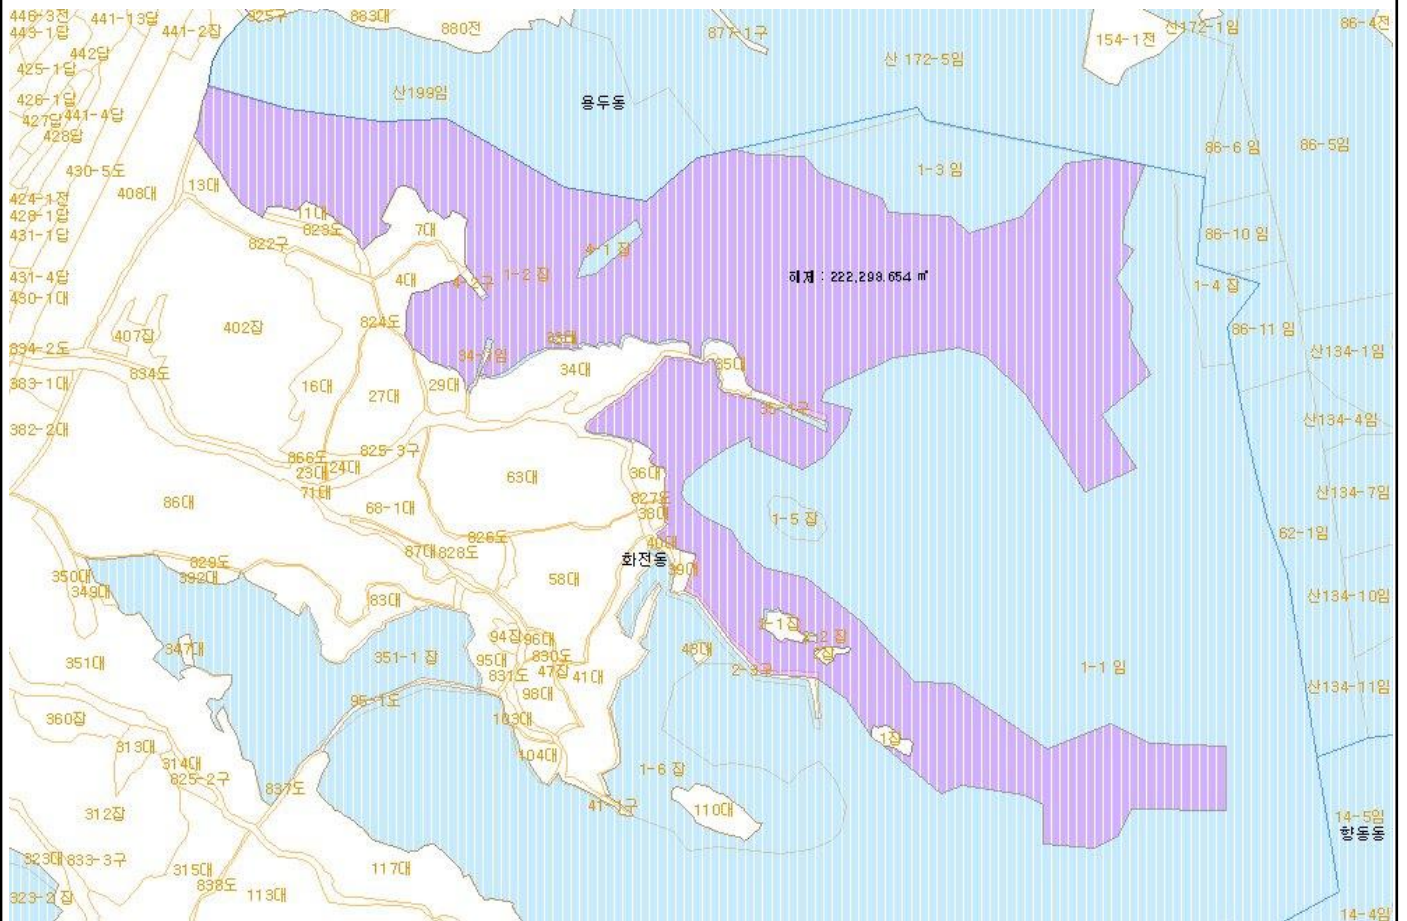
446-3전 441-13답 441-2답 325구 883대 880전 877-1구 154-1전 산172-1임 86-4전
443-1답
442답
425-1답
426-1답
427답 441-4답
428답
산199임
용두동
산 172-5임
430-5도
408대
13대
424-1전
428-1답
431-1답
11대
823도
7대
822구
1-3 임
86-6 임
86-5임
86-10 임
4-1 잡
합계 : 222,298.654 ㎡
431-4답
430-1대
4대
4-1구
1-2 잡
1-4 잡
402잡
407잡
824도
86-11 임
834-2도
33대
34-1임
산134-1임
383-1대
834도
16대
34대
35대
27대
29대
35-1구
382-2대
산134-4임
866도
825-3구
23대
24대
63대
36대
71대
86대
68-1대
827도
38대
1-5 잡
산134-7임
826도
40대
87대 828도
829도
화전동
39대
62-1임
350대
392대
58대
349대
83대
산134-10임
347대
94잡
96대
351-1 잡
351대
95대
830도
831도
47잡
41대
48대
3-1잡
2-2 잡
3잡
2-3구
1-1 임
98대
산134-11임
95-1도
360잡
103대
313대
314대
104대
1잡
825-2구
837도
1-6 잡
312잡
110대
41-1구
14-5임
항동동
323대 833-3구
315대
117대
838도
113대
323-2 잡
14-4임